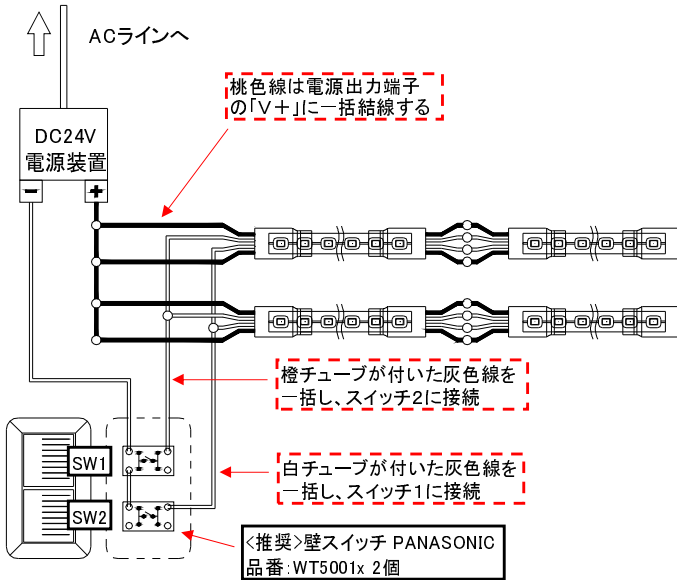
ACラインへ

桃色線は電源出力端子の「V＋」に一括結線する

DC24V
電源装置

－

＋

橙チューブが付いた灰色線を一括し、スイッチ2に接続

白チューブが付いた灰色線を一括し、スイッチ1に接続

SW1

SW2

＜推奨＞壁スイッチ PANASONIC
品番：WT5001x 2個